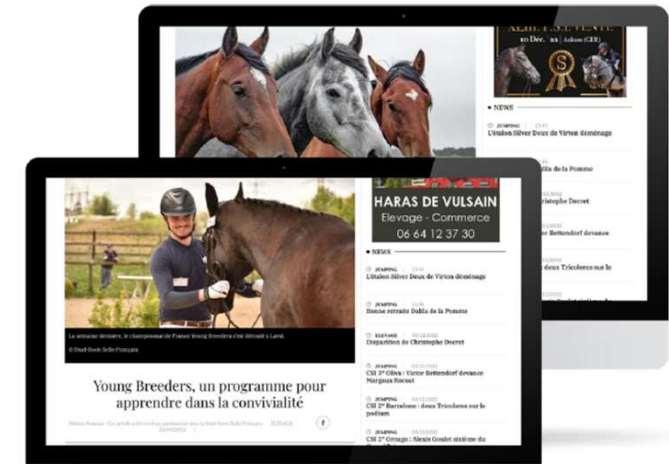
ALIBI LIVE VENTE
10 Déc. 22 | Auloen (CH)

NEWS

JUMPING
L'étalon Silver Deux de Virton déménage

lla de la Pomme

istophe Decret

Bettendorf devance

deux Tricolores sur le

HARAS DE VULSAIN
Elevage - Commerce
06 64 12 37 30

NEWS

JUMPING
L'étalon Silver Deux de Virton déménage

JUMPING
Bonne retraite Dalla de la Pomme

ELEVAGE
Disparition de Christophe Decret

JUMPING
CSI 3* Oliva : Victor Bettendorf devance Margaux Rocuet

JUMPING
CSI 2* Barcelone : deux Tricolores sur le podium

JUMPING
CSI 2* Ornago : Alexis Goulet sixième du

La semaine dernière, le championnat de France Young Breeders s'est déroulé à Lamit.

© Studbook Selle Français

Young Breeders, un programme pour apprendre dans la convivialité

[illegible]